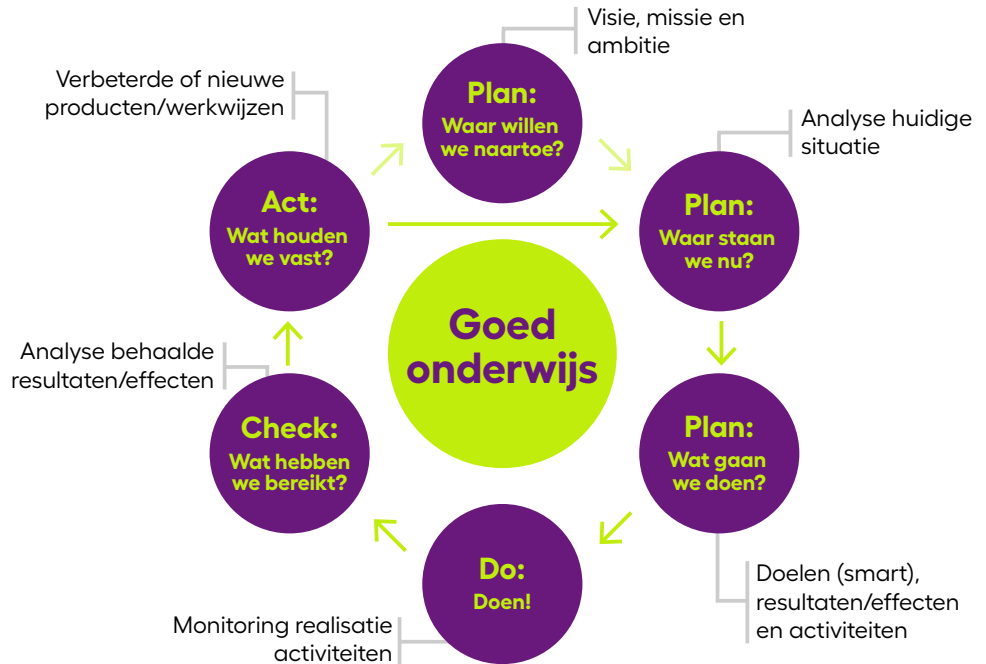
Visie, missie en ambitie

Verbeterde of nieuwe producten/werkwijzen

Plan:
Waar willen we naartoe?

Analyse huidige situatie

Act:
Wat houden we vast?

Plan:
Waar staan we nu?

Goed onderwijs

Analyse behaalde resultaten/effecten

Plan:
Wat gaan we doen?

Check:
Wat hebben we bereikt?

Do:
Doen!

Doelen (smart), resultaten/effecten en activiteiten

Monitoring realisatie activiteiten